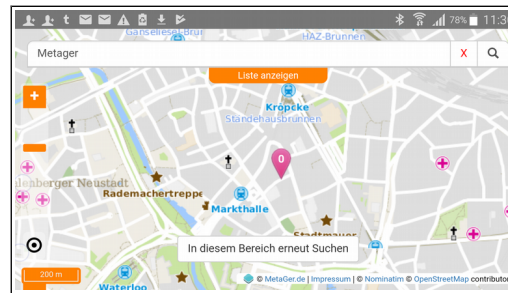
78% 11:3
Gänseliesel-Brun
HAZ-Brunnen
Metager
X
Liste anzeigen
+
Kröpcke
Ständehausbrunnen
0
lenberger Neustadt
Rademachertreppe
Markthalle
Stadtmauer
In diesem Bereich erneut Suchen
200 m
Waterloo
© MetaGer.de | Impressum | © Nominatim © OpenStreetMap contributor